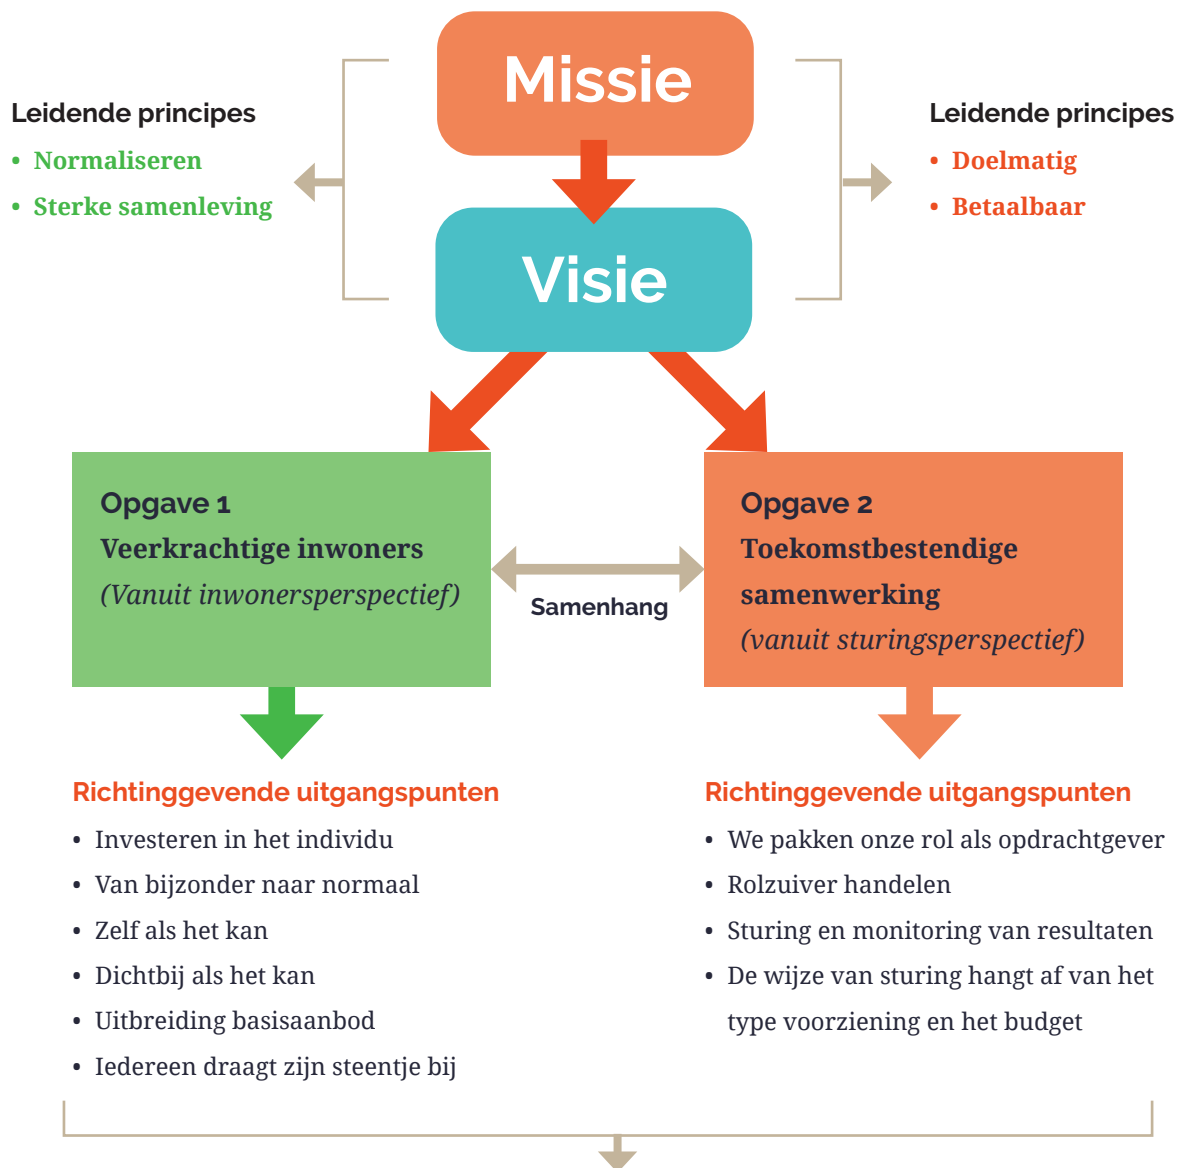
Missie

Leidende principes
• Normaliseren
• Sterke samenleving

Leidende principes
• Doelmatig
• Betaalbaar

Visie

Opgave 1
Veerkrachtige inwoners
(Vanuit inwonersperspectief)

Samenhang

Opgave 2
Toekomstbestendige samenwerking
(vanuit sturingsperspectief)

Richtinggevende uitgangspunten
• Investeren in het individu
• Van bijzonder naar normaal
• Zelf als het kan
• Dichtbij als het kan
• Uitbreiding basisaanbod
• Iedereen draagt zijn steentje bij

Richtinggevende uitgangspunten
• We pakken onze rol als opdrachtgever
• Rolzuiver handelen
• Sturing en monitoring van resultaten
• De wijze van sturing hangt af van het type voorziening en het budget